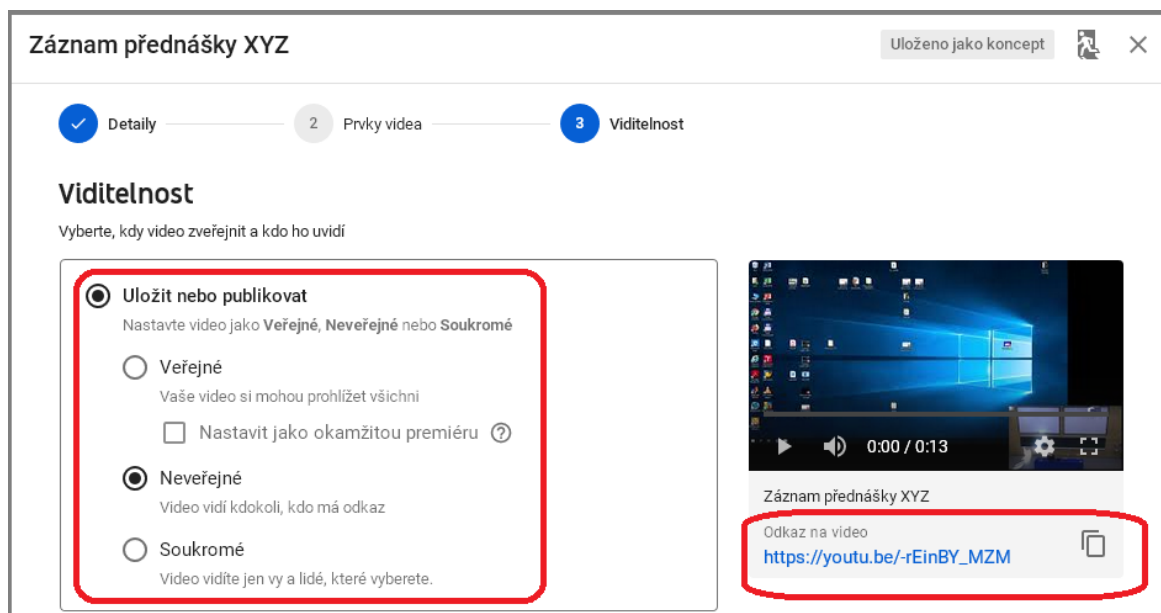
Záznam přednášky XYZ

Uloženo jako koncept

Detaily

2 Prvky videa

3 Viditelnost

Viditelnost

Vyberte, kdy video zveřejnit a kdo ho uvidí

Uložit nebo publikovat

Nastavte video jako **Veřejné**, **Neveřejné** nebo **Soukromé**

Veřejné

Vaše video si mohou prohlížet všichni

Nastavit jako okamžitou premiéru

Neveřejné

Video vidí kdokoli, kdo má odkaz

Soukromé

Video vidíte jen vy a lidé, které vyberete.

0:00 / 0:13

Záznam přednášky XYZ

Odkaz na video

https://youtu.be/-rEinBY_MZM